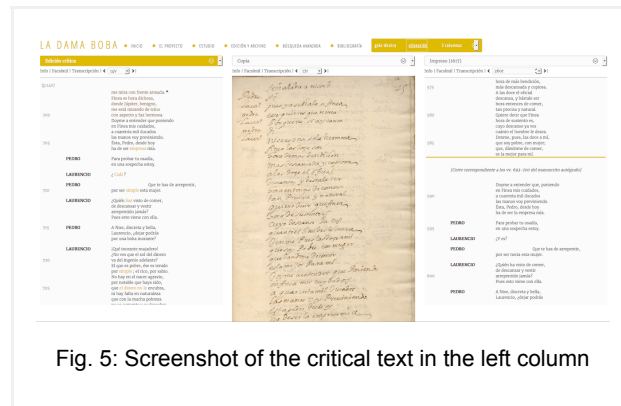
LA DAMA BOBA • INICIO • EL PROYECTO • ESTUDIO • EDICIÓN Y ARCHIVO • BÚSQUEDA AVANZADA • BIBLIOGRAFÍA

Edición crítica

Copia

Impresos (1617)

Fig. 5: Screenshot of the critical text in the left column